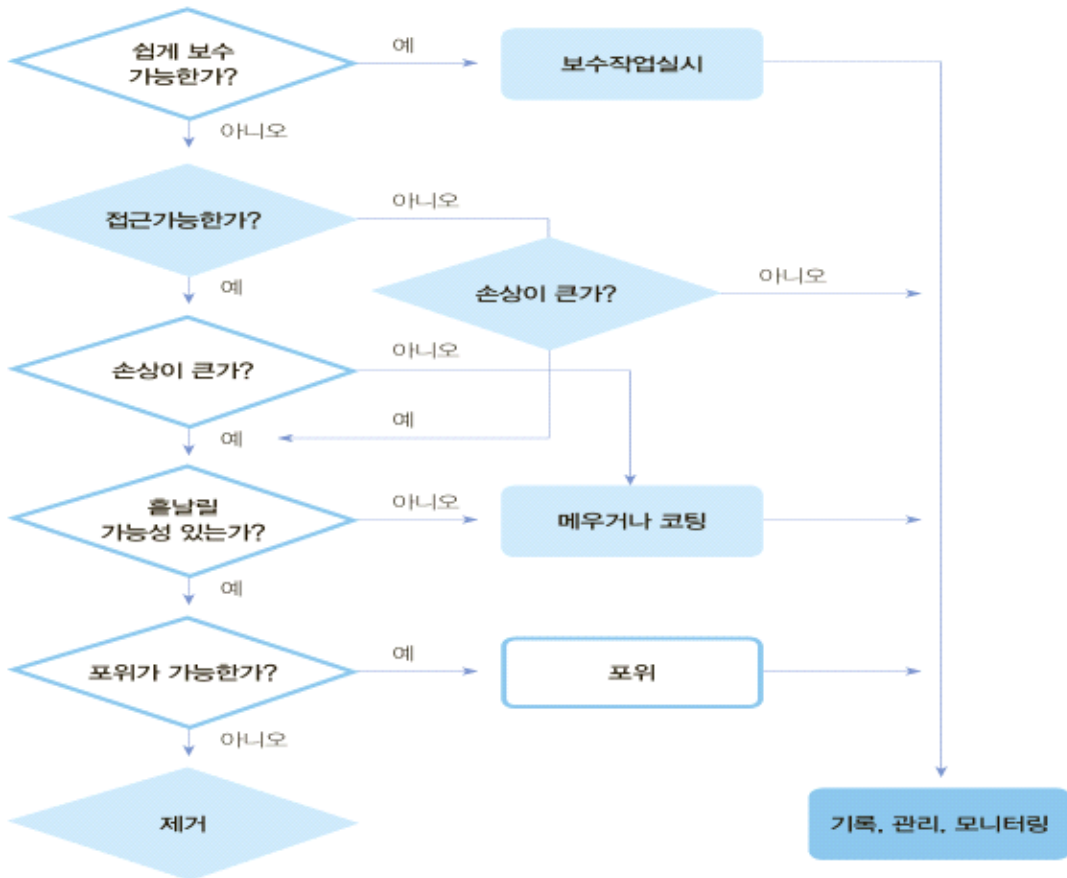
쉽게 보수 가능한가?

예

보수작업실시

아니오

접근가능한가?

아니오

예

손상이 큰가?

아니오

손상이 큰가?

아니오

예

예

흩날릴 가능성 있는가?

아니오

메우거나 코팅

예

포위가 가능한가?

예

포위

아니오

제거

기록, 관리, 모니터링